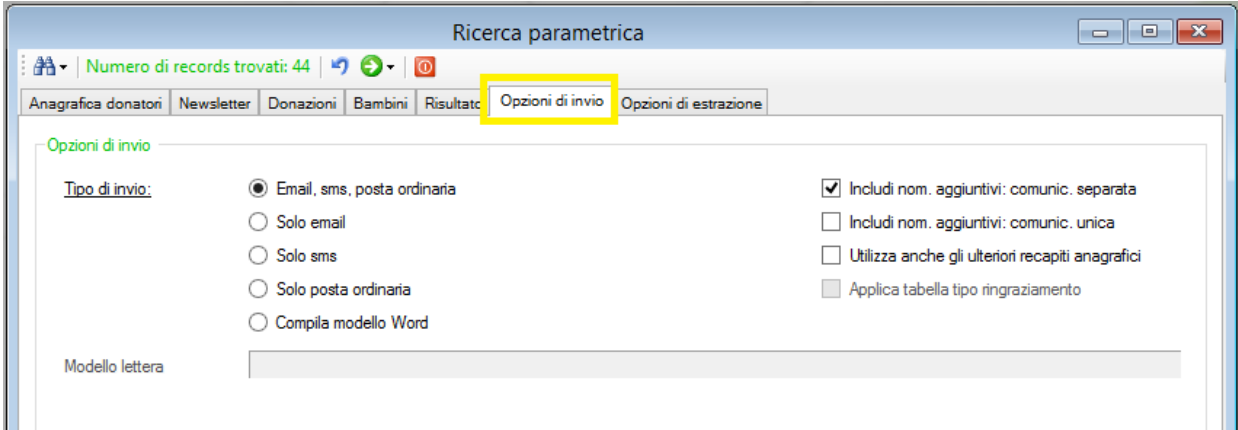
Ricerca parametrica

Numero di records trovati: 44

Anagrafica donatori | Newsletter | Donazioni | Bambini | Risultato | Opzioni di invio | Opzioni di estrazione

Opzioni di invio

Tipo di invio:

Email, sms, posta ordinaria

Solo email

Solo sms

Solo posta ordinaria

Compila modello Word

Includi nom. aggiuntivi: comunic. separata

Includi nom. aggiuntivi: comunic. unica

Utilizza anche gli ulteriori recapiti anagrafici

Applica tabella tipo ringraziamento

Modello lettera